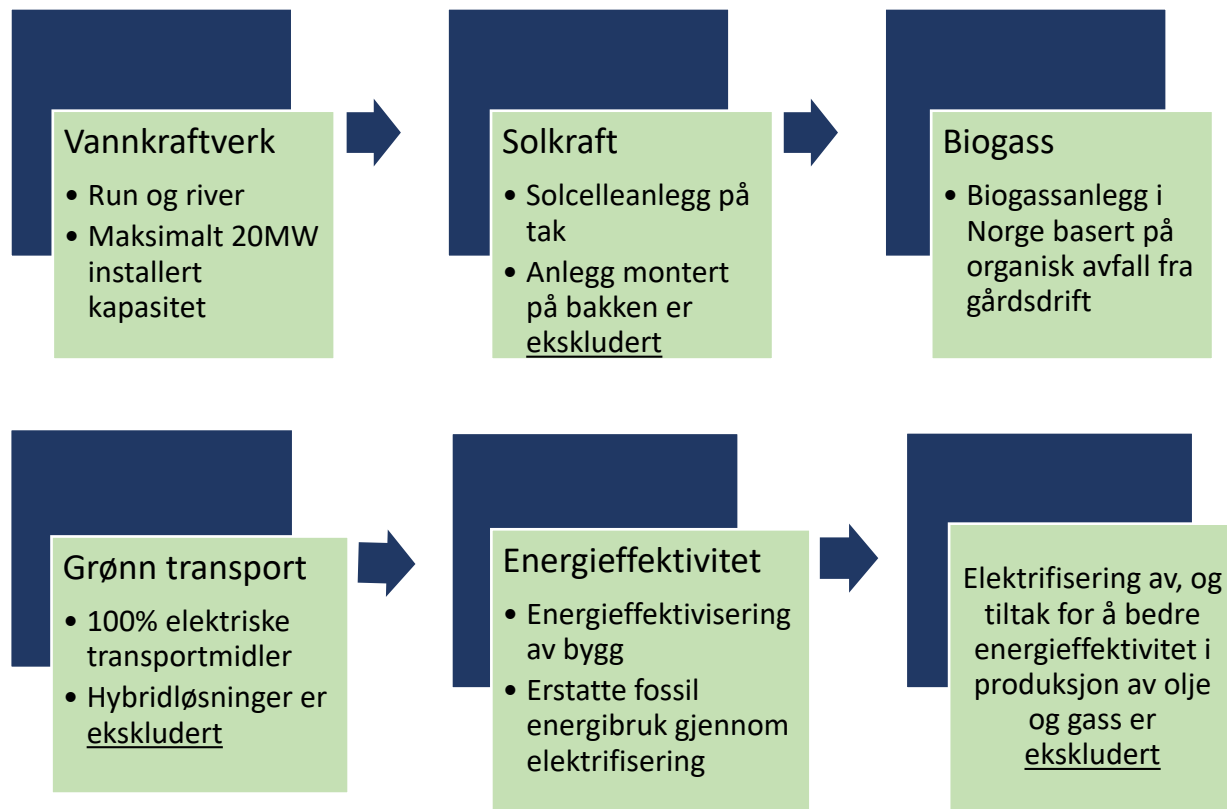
Vannkraftverk
• Run og river
• Maksimalt 20MW installert kapasitet

Solkraft
• Solcelleanlegg på tak
• Anlegg montert på bakken er ekskludert

Biogass
• Biogassanlegg i Norge basert på organisk avfall fra gårdsdrift

Grønn transport
• 100% elektriske transportmidler
• Hybridløsninger er ekskludert

Energieffektivitet
• Energieffektivisering av bygg
• Erstatte fossil energibruk gjennom elektrifisering

Elektrifisering av, og tiltak for å bedre energieffektivitet i produksjon av olje og gass er ekskludert